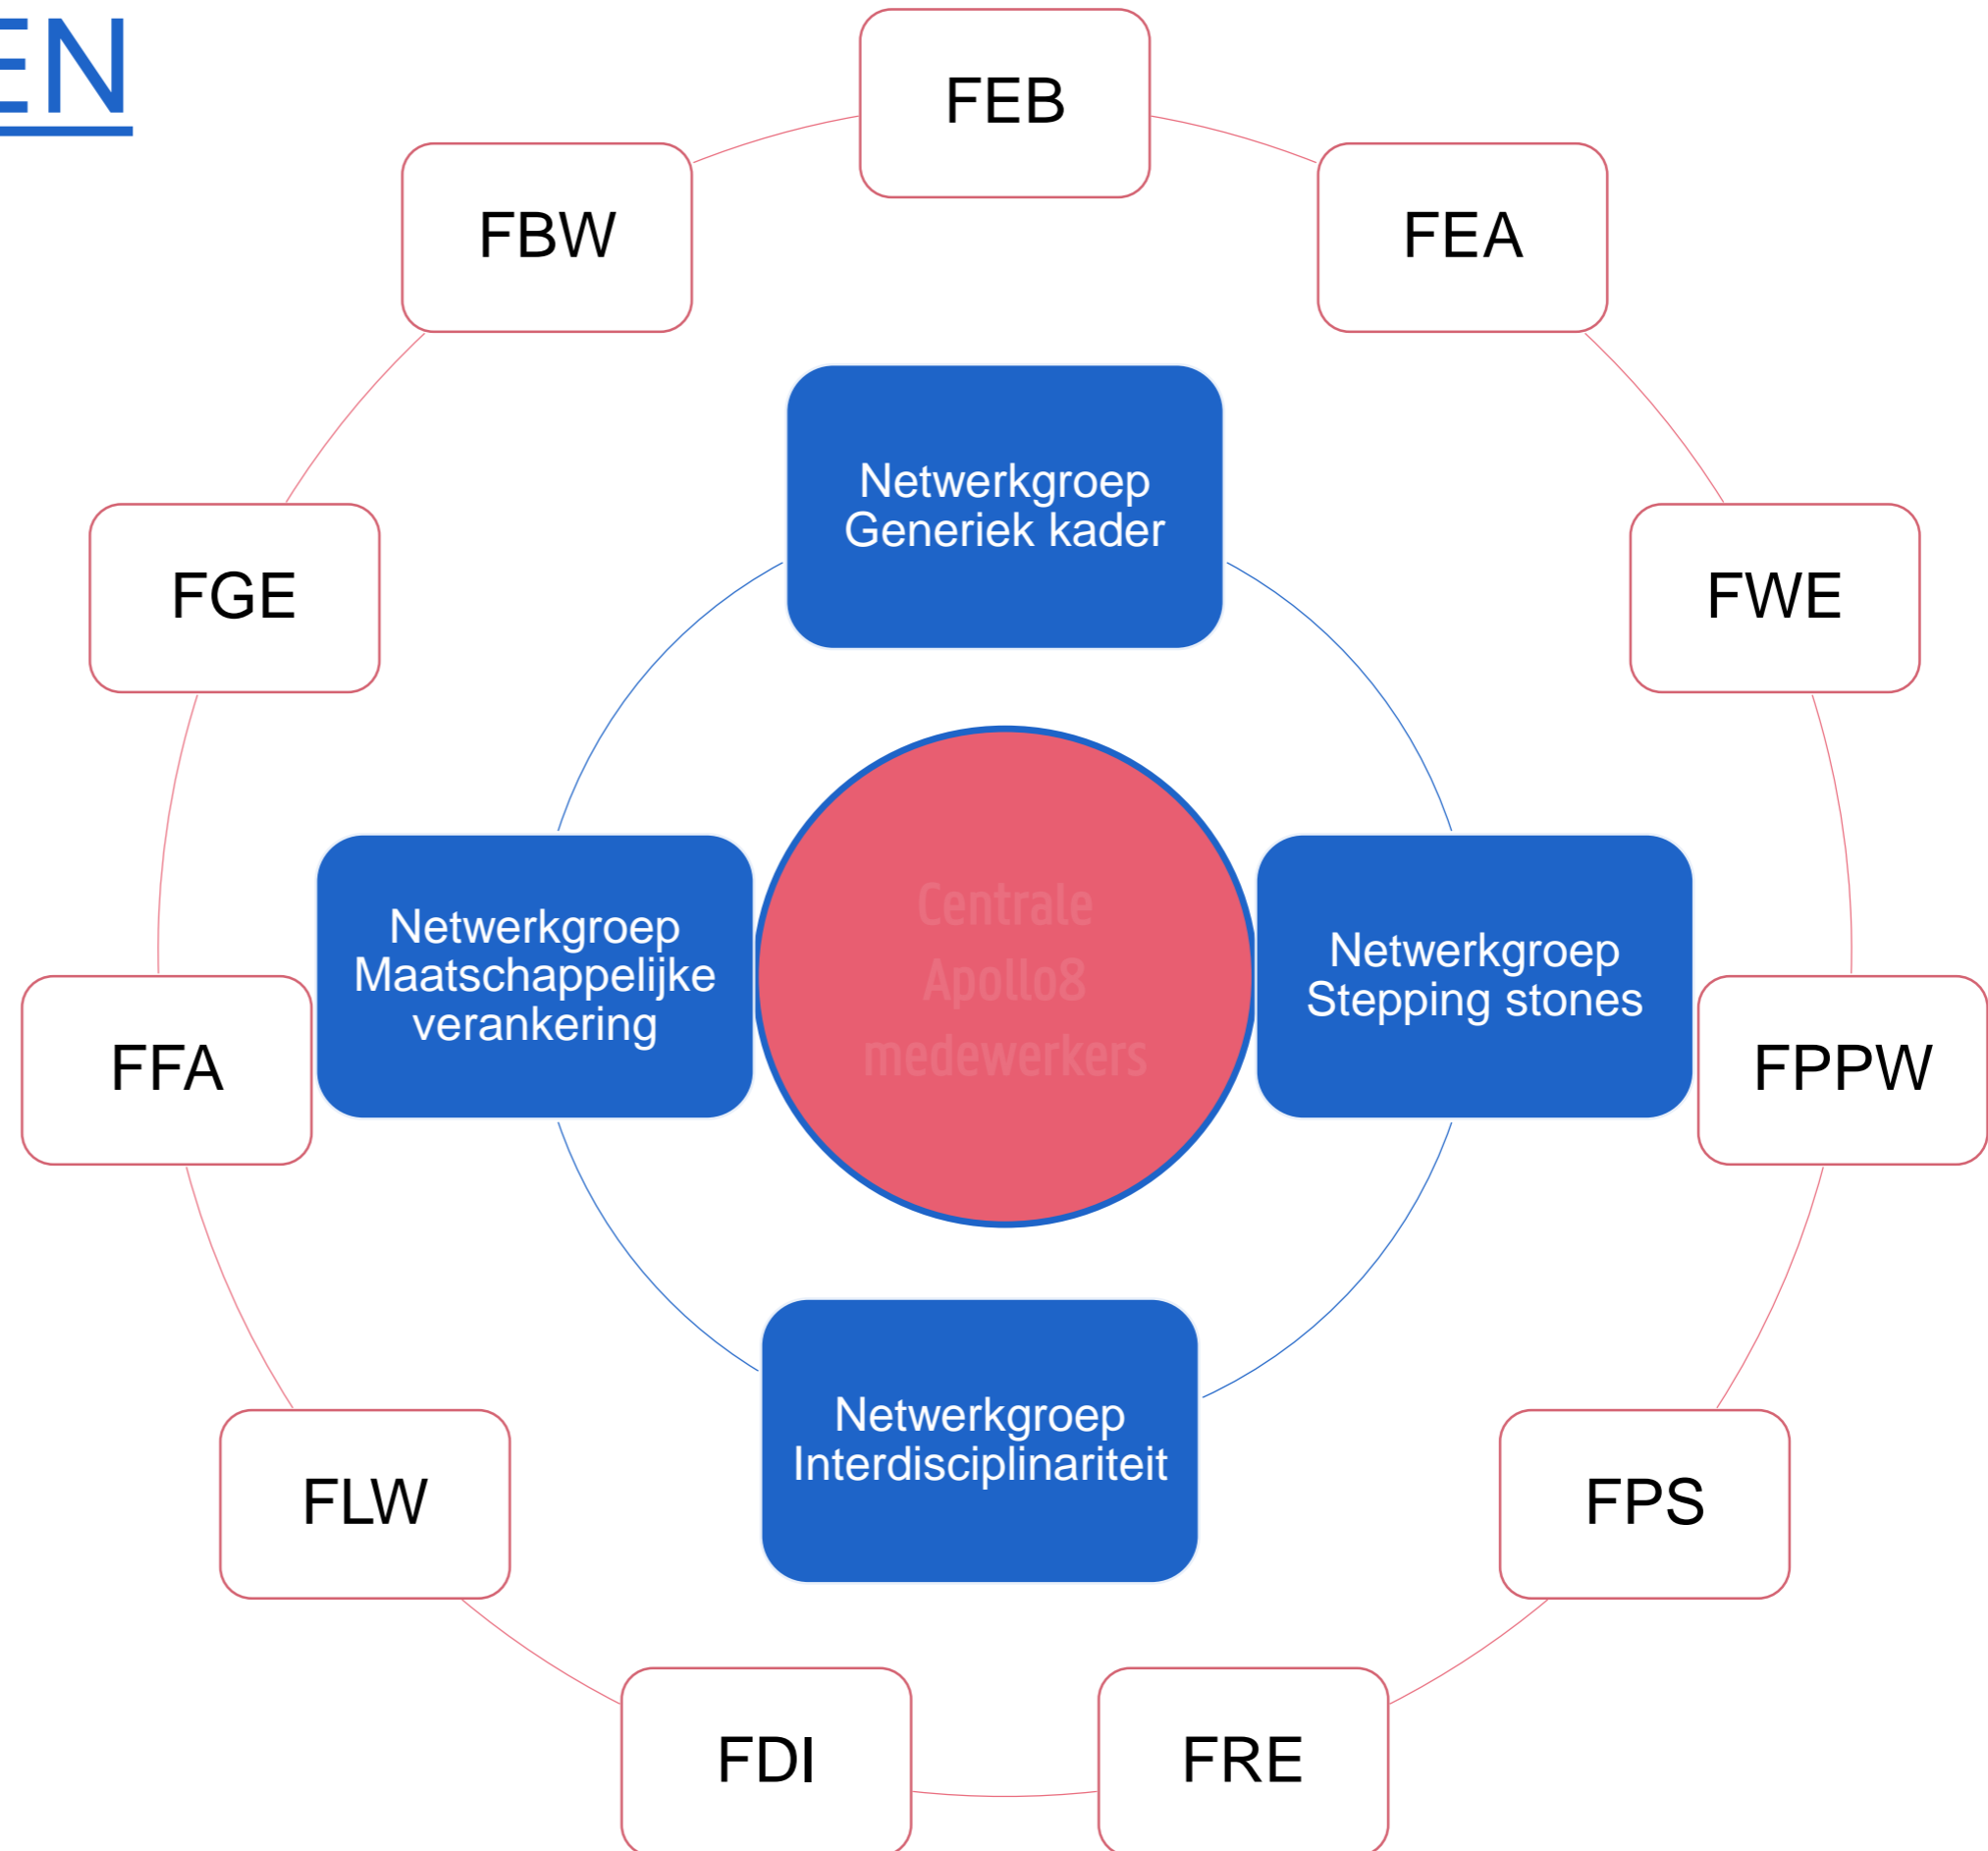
EN

FEB

FBW

FEA

Netwerkgroep Generiek kader

FGE

FWE

Netwerkgroep Maatschappelijke verankering

Centrale Apollo8 medewerkers

Netwerkgroep Stepping stones

FFA

FPPW

Netwerkgroep Interdisciplinariteit

FLW

FPS

FDI

FRE